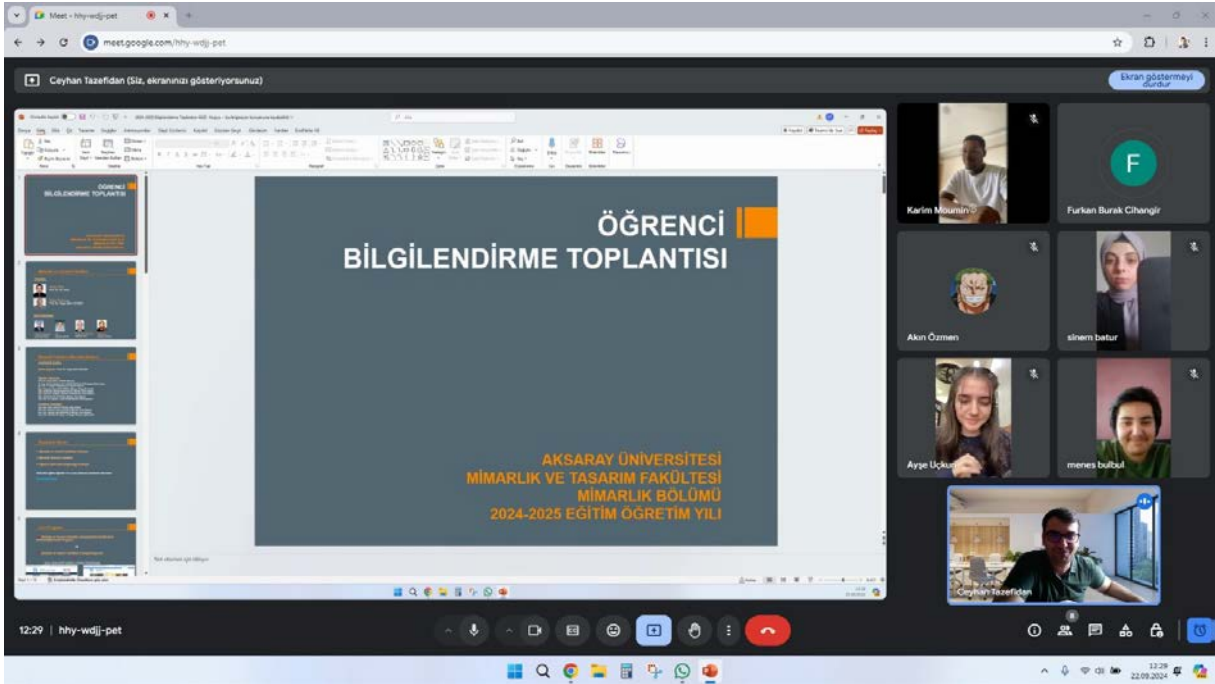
Meet - hhy-wdjj-pet

meet.google.com/hhy-wdjj-pet

Ceyhan Tazefidan (Siz, ekranınızı gösteriyorsunuz)

Ekran göstermeyi durdur

ÖĞRENCİ
BİLGİLENDİRME TOPLANTISI

AKSARAY ÜNİVERSİTESİ
MİMARLIK VE TASARIM FAKÜLTESİ
MİMARLIK BÖLÜMÜ
2024-2025 EĞİTİM ÖĞRETİM YILI

Not eklemek için tıklayın

Karim Moumin

F

Furkan Burak Cihangir

Akın Özmen

sinem batur

Ayşe Uçkun

menes bulbul

Ceyhan Tazefidan

12:29 | hhy-wdjj-pet

12:29
22.09.2024